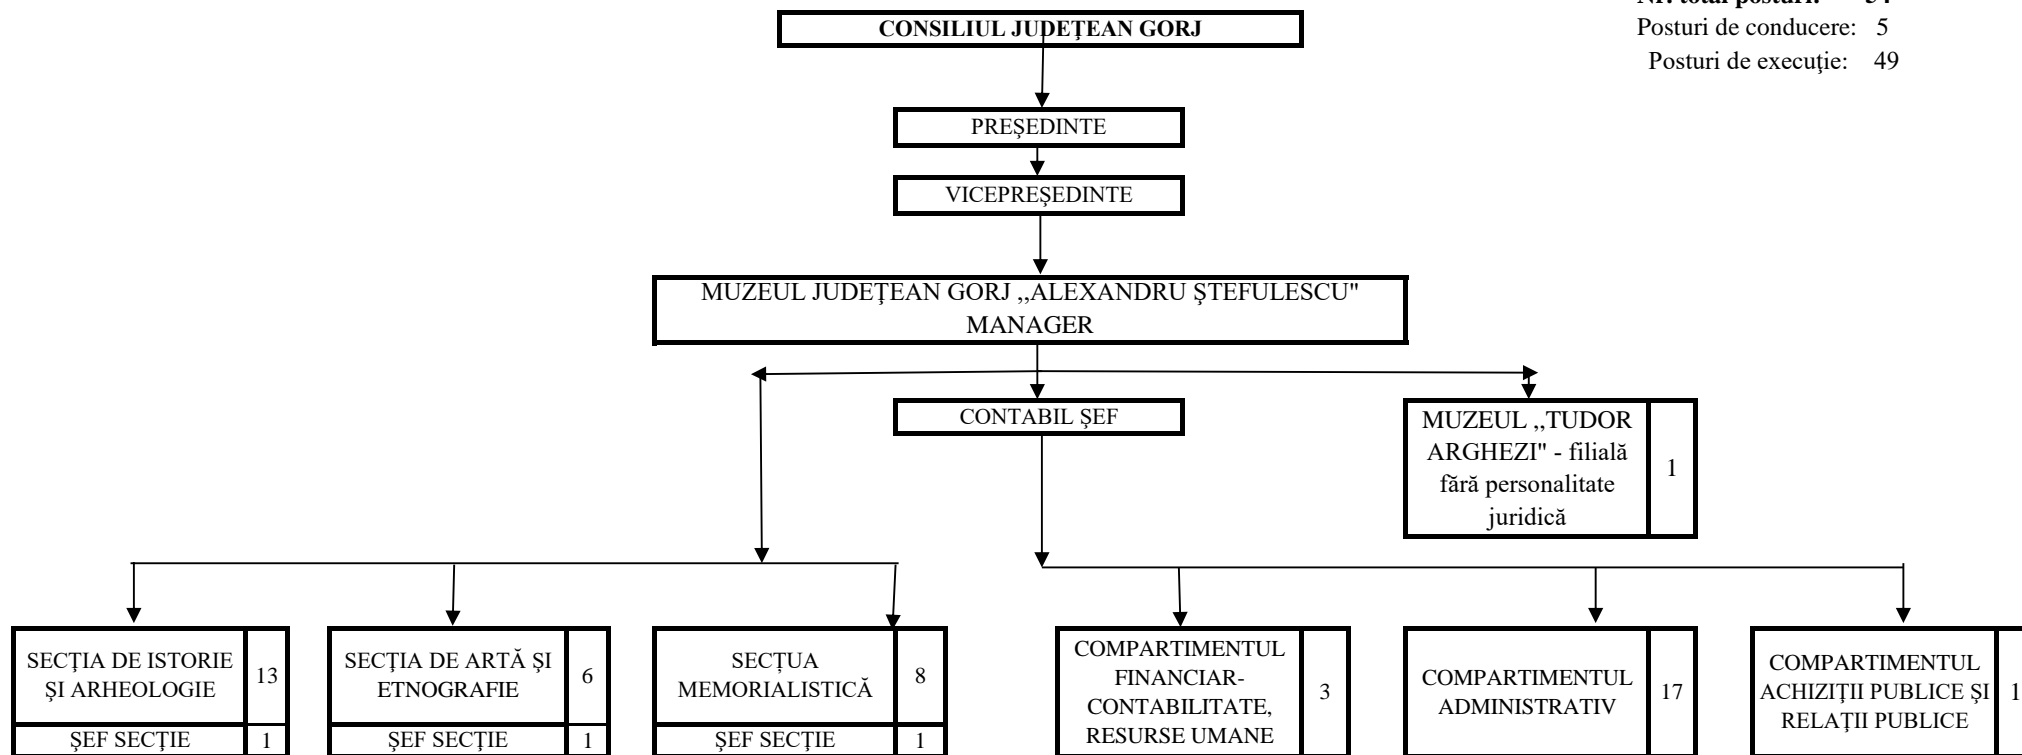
Nr. total posturi: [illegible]
Posturi de conducere: 5
Posturi de execuţie: 49

CONSILIUL JUDEŢEAN GORJ

PREŞEDINTE

VICEPREŞEDINTE

MUZEUL JUDEŢEAN GORJ ,,ALEXANDRU ŞTEFULESCU" MANAGER

CONTABIL ŞEF

| MUZEUL ,,TUDOR ARGHEZI" - filială fără personalitate juridică | 1 |
|---|---|

| SECŢIA DE ISTORIE ŞI ARHEOLOGIE | 13 |
|---|---|
| ŞEF SECŢIE | 1 |

| SECŢIA DE ARTĂ ŞI ETNOGRAFIE | 6 |
|---|---|
| ŞEF SECŢIE | 1 |

| SECŢUA MEMORIALISTICĂ | 8 |
|---|---|
| ŞEF SECŢIE | 1 |

| COMPARTIMENTUL FINANCIAR-CONTABILITATE, RESURSE UMANE | 3 |
|---|---|

| COMPARTIMENTUL ADMINISTRATIV | 17 |
|---|---|

| COMPARTIMENTUL ACHIZIŢII PUBLICE ŞI RELAŢII PUBLICE | 1 |
|---|---|